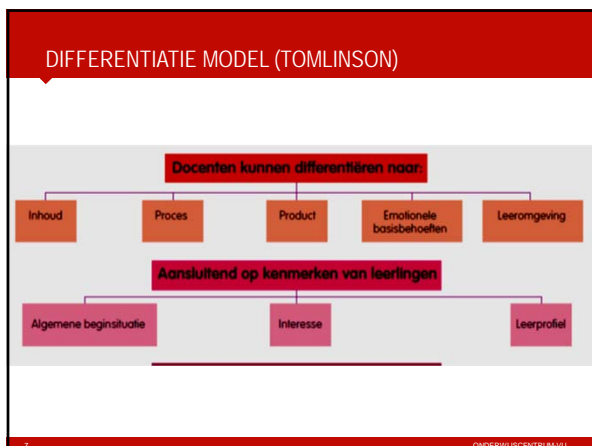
DIFFERENTIATIE MODEL (TOMLINSON)

Docenten kunnen differentiëren naar:

Inhoud

Proces

Product

Emotionele basisbehoeften

Leeromgeving

Aansluitend op kenmerken van leerlingen

Algemene beginsituatie

Interesse

Leerprofiel

7

ONDERWIJSCENTRUM VU